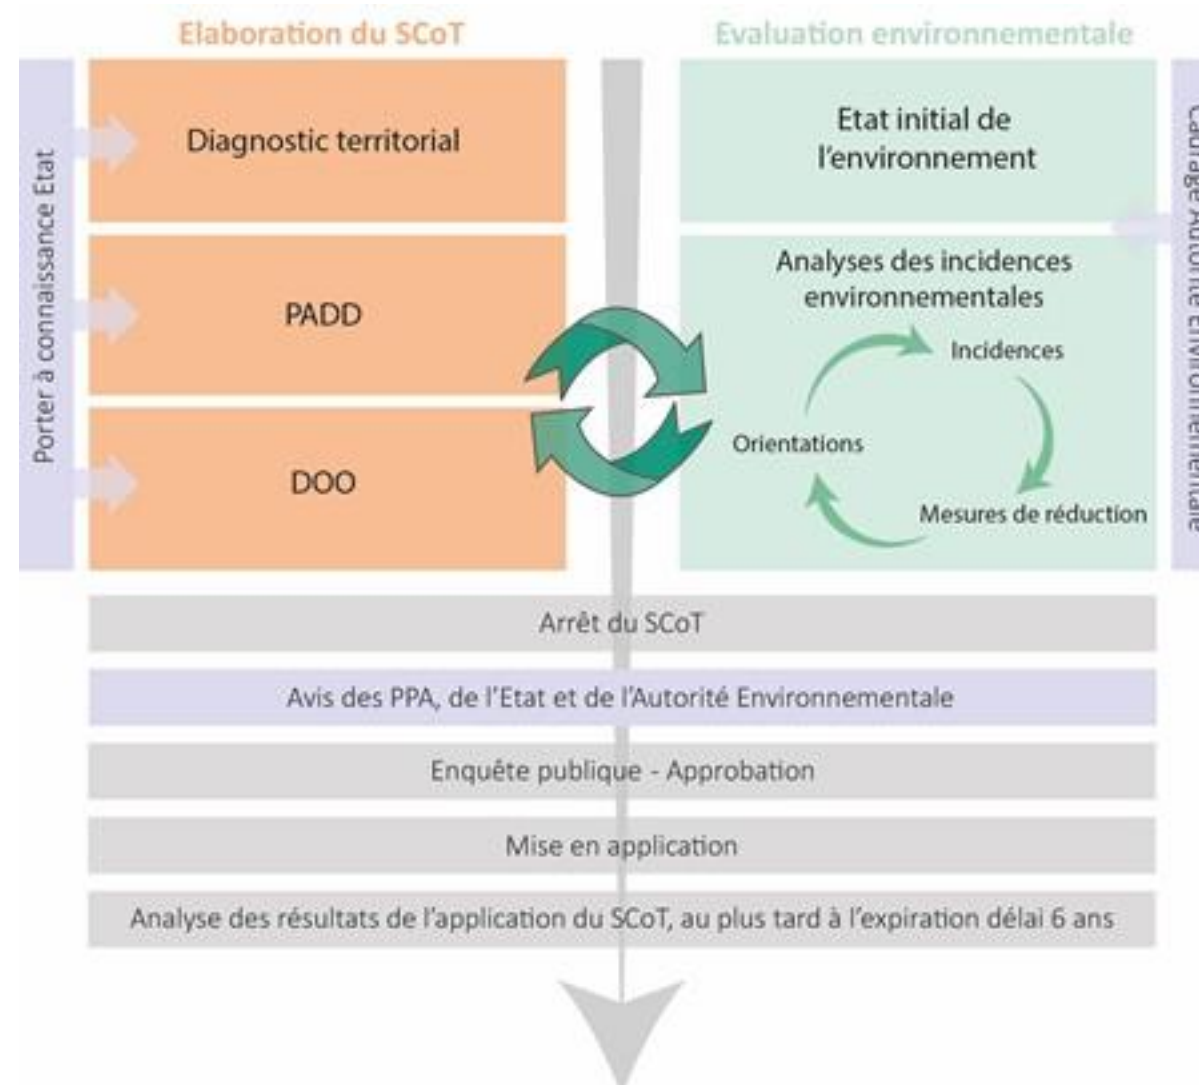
Elaboration du SCoT

Evaluation environnementale

Porter à connaissance Etat

Diagnostic territorial

PADD

DOO

Etat initial de l'environnement

Cadrage Autorité environnementale

Analyses des incidences environnementales

Incidences

Orientations

Mesures de réduction

Arrêt du SCoT

Avis des PPA, de l'Etat et de l'Autorité Environnementale

Enquête publique - Approbation

Mise en application

Analyse des résultats de l'application du SCoT, au plus tard à l'expiration délai 6 ans